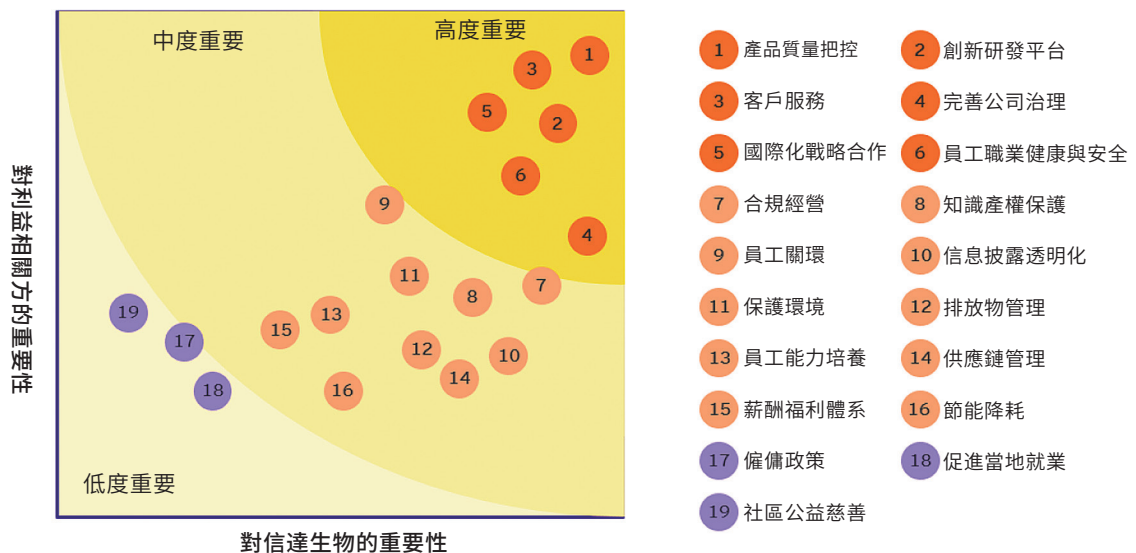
中度重要

高度重要

低度重要

1
3
5
2
6
9
4
11
7
8
19
13
15
17
12
10
18
16
14

對利益相關方的重要性

對信達生物的重要性

1 產品質量把控
2 創新研發平台
3 客戶服務
4 完善公司治理
5 國際化戰略合作
6 員工職業健康與安全
7 合規經營
8 知識產權保護
9 員工關環
10 信息披露透明化
11 保護環境
12 排放物管理
13 員工能力培養
14 供應鏈管理
15 薪酬福利體系
16 節能降耗
17 僱傭政策
18 促進當地就業
19 社區公益慈善